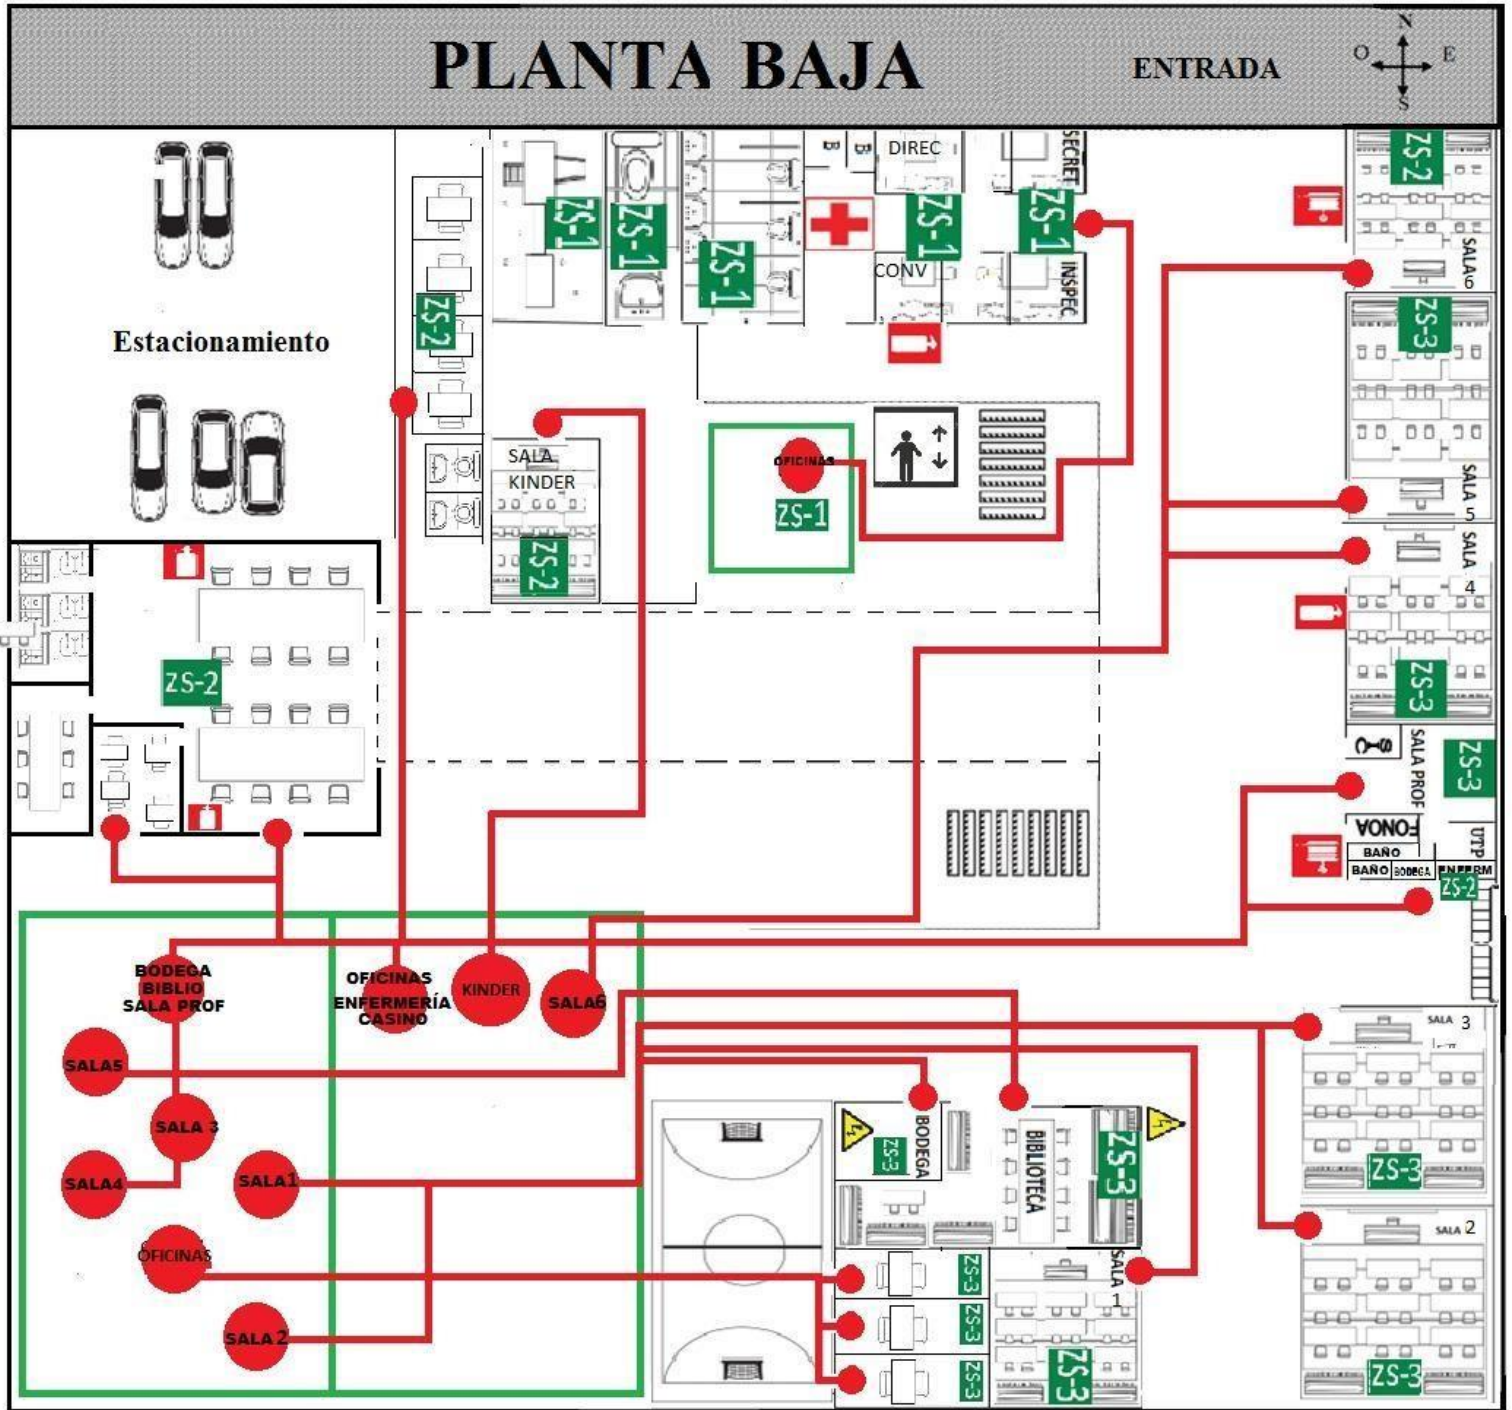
PLANTA BAJA

ENTRADA

N
O E
S

Estacionamiento

ZS-1 ZS-1 ZS-1

B B DIREC

ZS-1

CONV

SECRET

ZS-1

INSPEC

ZS-2

SALA 6

ZS-2

SALA KINDER

ZS-2

OFICINAS

ZS-1

ZS-3

SALA 5

SALA 4

ZS-3

ZS-2

SALA PROF

ZS-3

FONO

UTP

BAÑO

BAÑO BODEGA ENFERM

ZS-2

BODEGA BIBLIO SALA PROF

OFICINAS ENFERMERÍA CASINO

KINDER

SALA6

SALA5

SALA 3

SALA4

SALA1

OFICINAS

SALA 2

BODEGA

ZS-3

BIBLIOTECA

ZS-3

SALA 3

ZS-3

SALA 2

ZS-3

ZS-3

ZS-3

ZS-3

SALA 1

ZS-3